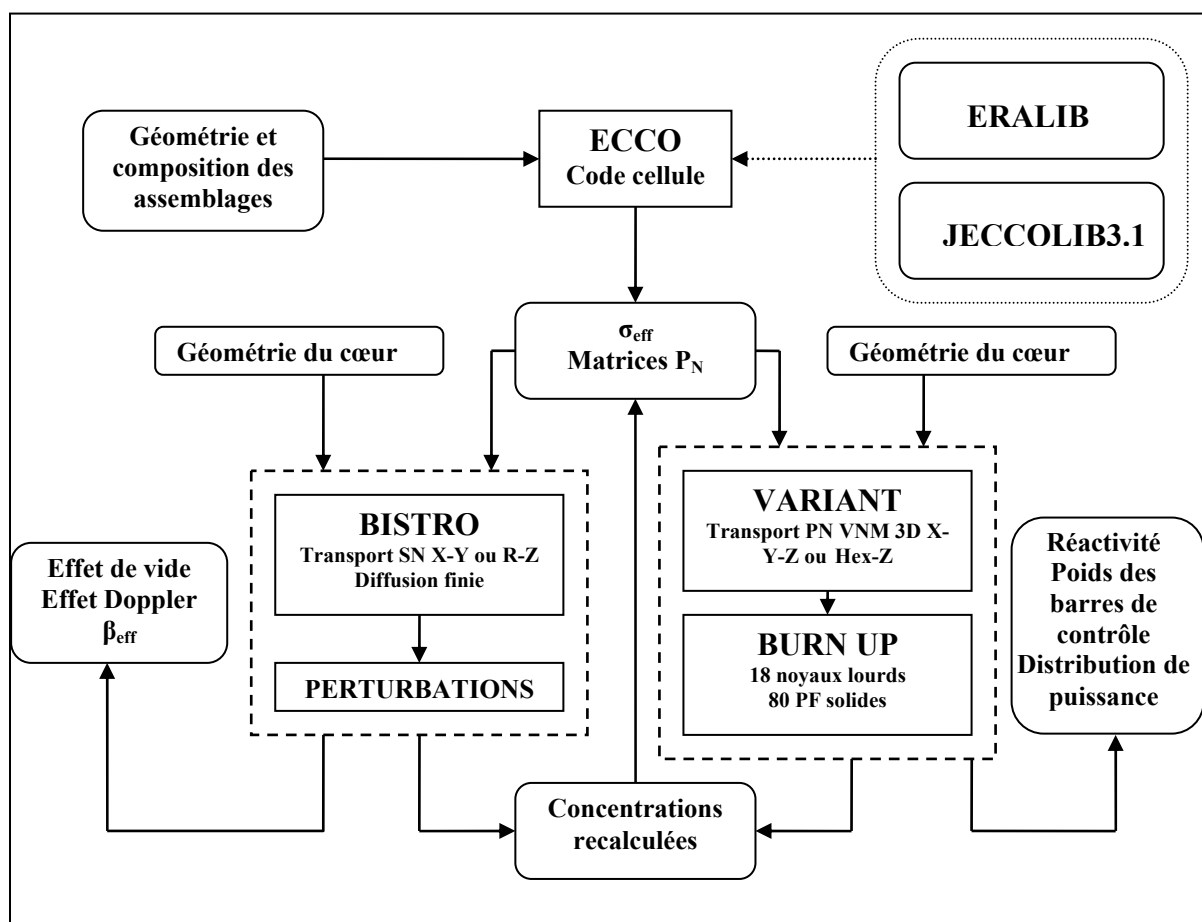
Géométrie et composition des assemblages

ECCO
Code cellule

ERALIB

JECCOLIB3.1

$\sigma_{eff}$
Matrices $P_N$

Géométrie du cœur

Géométrie du cœur

BISTRO
Transport SN X-Y ou R-Z
Diffusion finie

PERTURBATIONS

VARIANT
Transport PN VNM 3D X-Y-Z ou Hex-Z

BURN UP
18 noyaux lourds
80 PF solides

Effet de vide
Effet Doppler
$\beta_{eff}$

Réactivité
Poids des barres de contrôle
Distribution de puissance

Concentrations recalculées